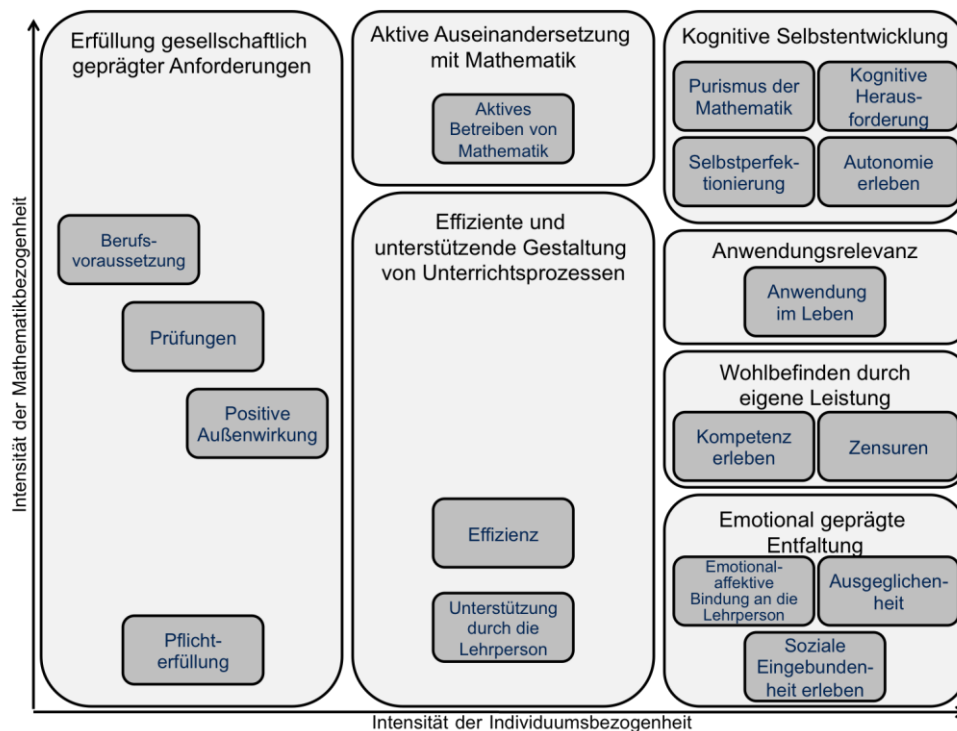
Intensität der Mathematikbezogenheit

Erfüllung gesellschaftlich geprägter Anforderungen

Berufs-voraussetzung

Prüfungen

Positive Außenwirkung

Pflicht-erfüllung

Aktive Auseinandersetzung mit Mathematik

Aktives Betreiben von Mathematik

Effiziente und unterstützende Gestaltung von Unterrichtsprozessen

Effizienz

Unterstützung durch die Lehrperson

Kognitive Selbstentwicklung

Purismus der Mathematik

Kognitive Heraus-forderung

Selbstperfek-tionierung

Autonomie erleben

Anwendungsrelevanz

Anwendung im Leben

Wohlbefinden durch eigene Leistung

Kompetenz erleben

Zensuren

Emotional geprägte Entfaltung

Emotional-affektive Bindung an die Lehrperson

Ausgeglichen-heit

Soziale Eingebunden-heit erleben

Intensität der Individuumsbezogenheit